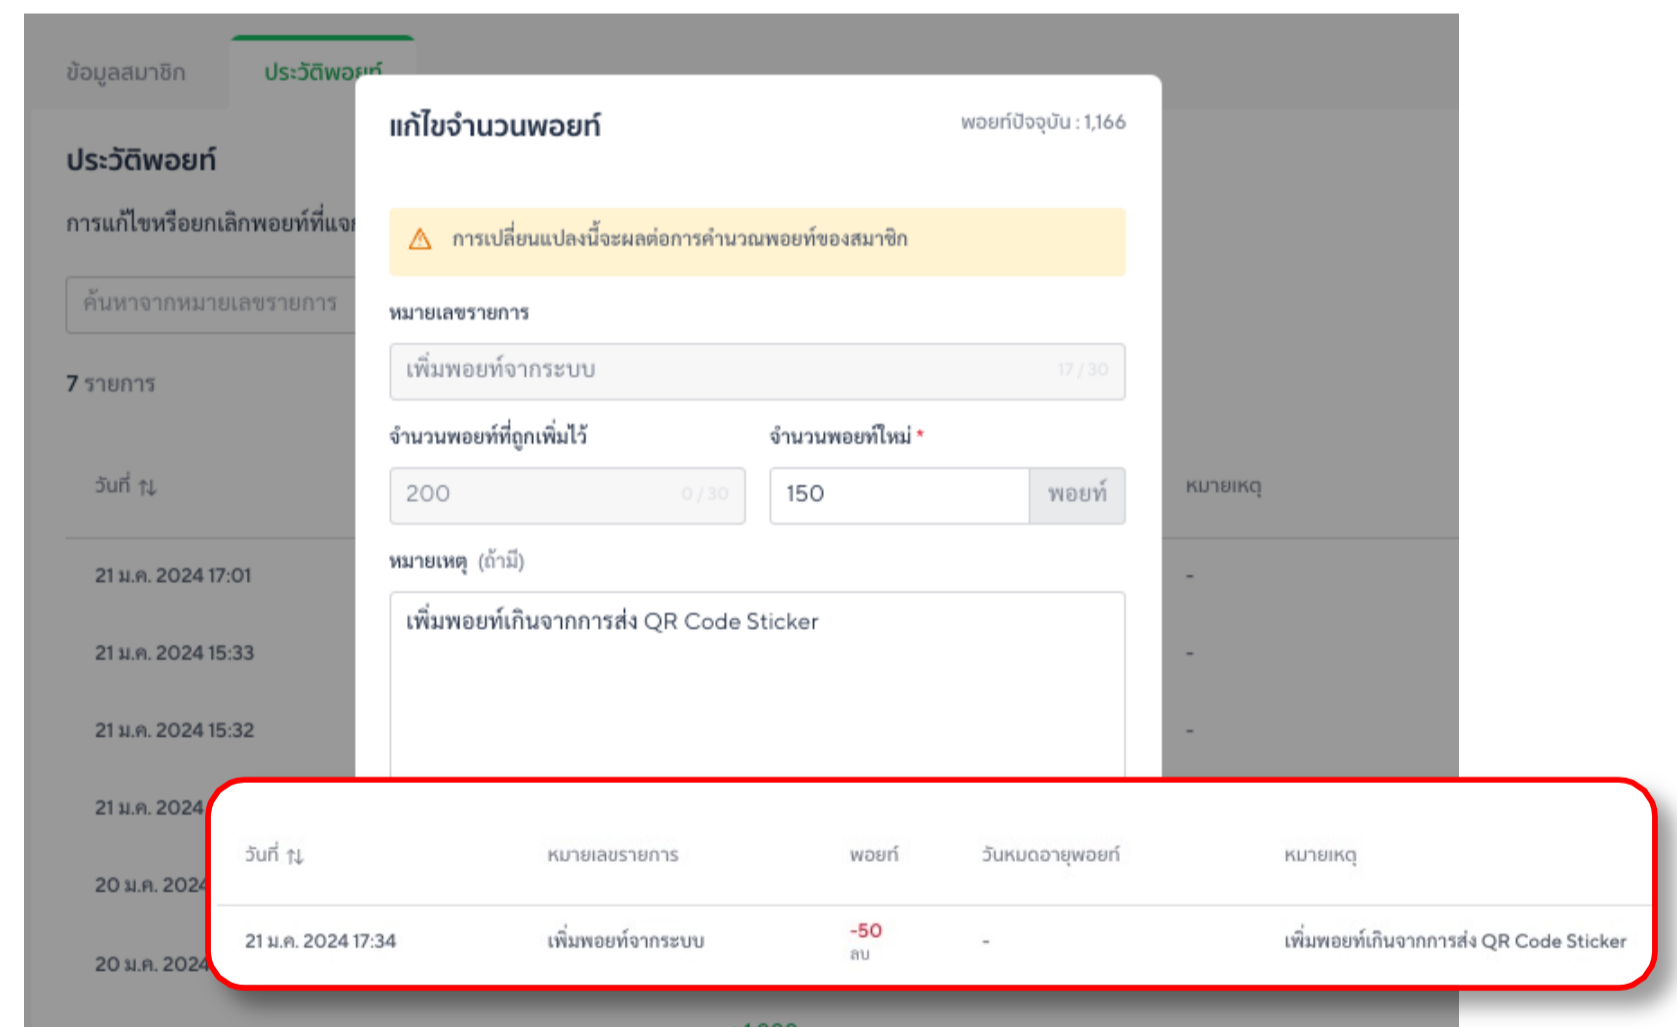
ข้อมูลสมาชิก
ประวัติพอยท์

ประวัติพอยท์
การแก้ไขหรือยกเลิกพอยท์ที่แจ
ค้นหาจากหมายเลขรายการ
7 รายการ

วันที่

21 ม.ค. 2024 17:01
21 ม.ค. 2024 15:33
21 ม.ค. 2024 15:32
21 ม.ค. 2024
20 ม.ค. 2024
20 ม.ค. 2024

หมายเหตุ
-
-
-

แก้ไขจำนวนพอยท์
พอยท์ปัจจุบัน : 1,166

การเปลี่ยนแปลงนี้จะผลต่อการคำนวณพอยท์ของสมาชิก

หมายเลขรายการ
เพิ่มพอยท์จากระบบ 17 / 30

จำนวนพอยท์ที่ถูกเพิ่มไว้
200 0 / 30

จำนวนพอยท์ใหม่ *
150 พอยท์

หมายเหตุ (ถ้ามี)
เพิ่มพอยท์เกินจากการส่ง QR Code Sticker

| วันที่ | หมายเลขรายการ | พอยท์ | วันหมดอายุพอยท์ | หมายเหตุ |
|---|---|---|---|---|
| 21 ม.ค. 2024 17:34 | เพิ่มพอยท์จากระบบ | -50 ลบ | - | เพิ่มพอยท์เกินจากการส่ง QR Code Sticker |